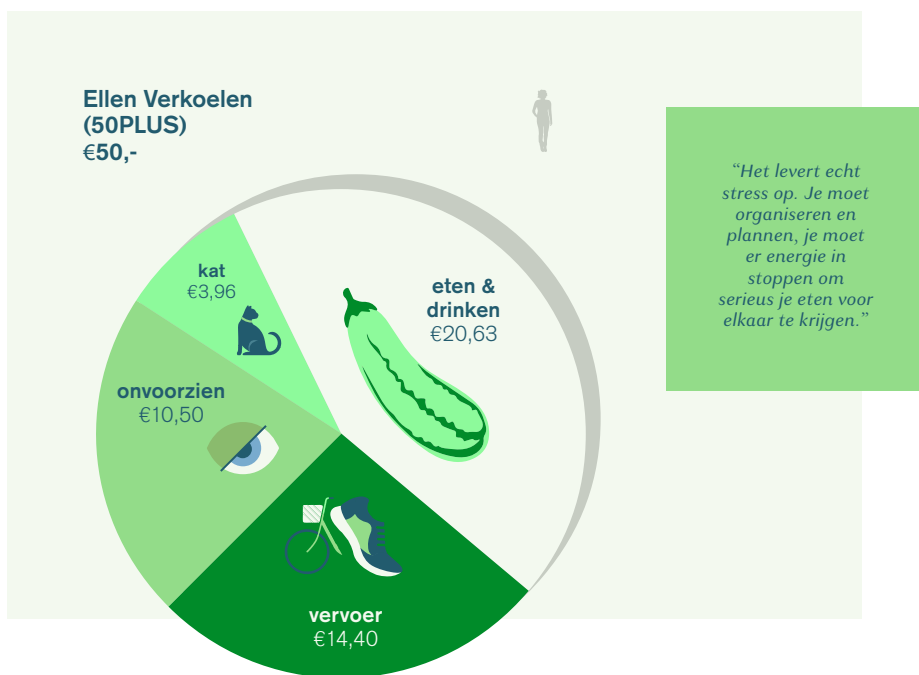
Ellen Verkoelen
(50PLUS)
€50,-

“Het levert echt stress op. Je moet organiseren en plannen, je moet er energie in stoppen om serieus je eten voor elkaar te krijgen.”

kat
€3,96

eten & drinken
€20,63

onvoorzien
€10,50

vervoer
€14,40